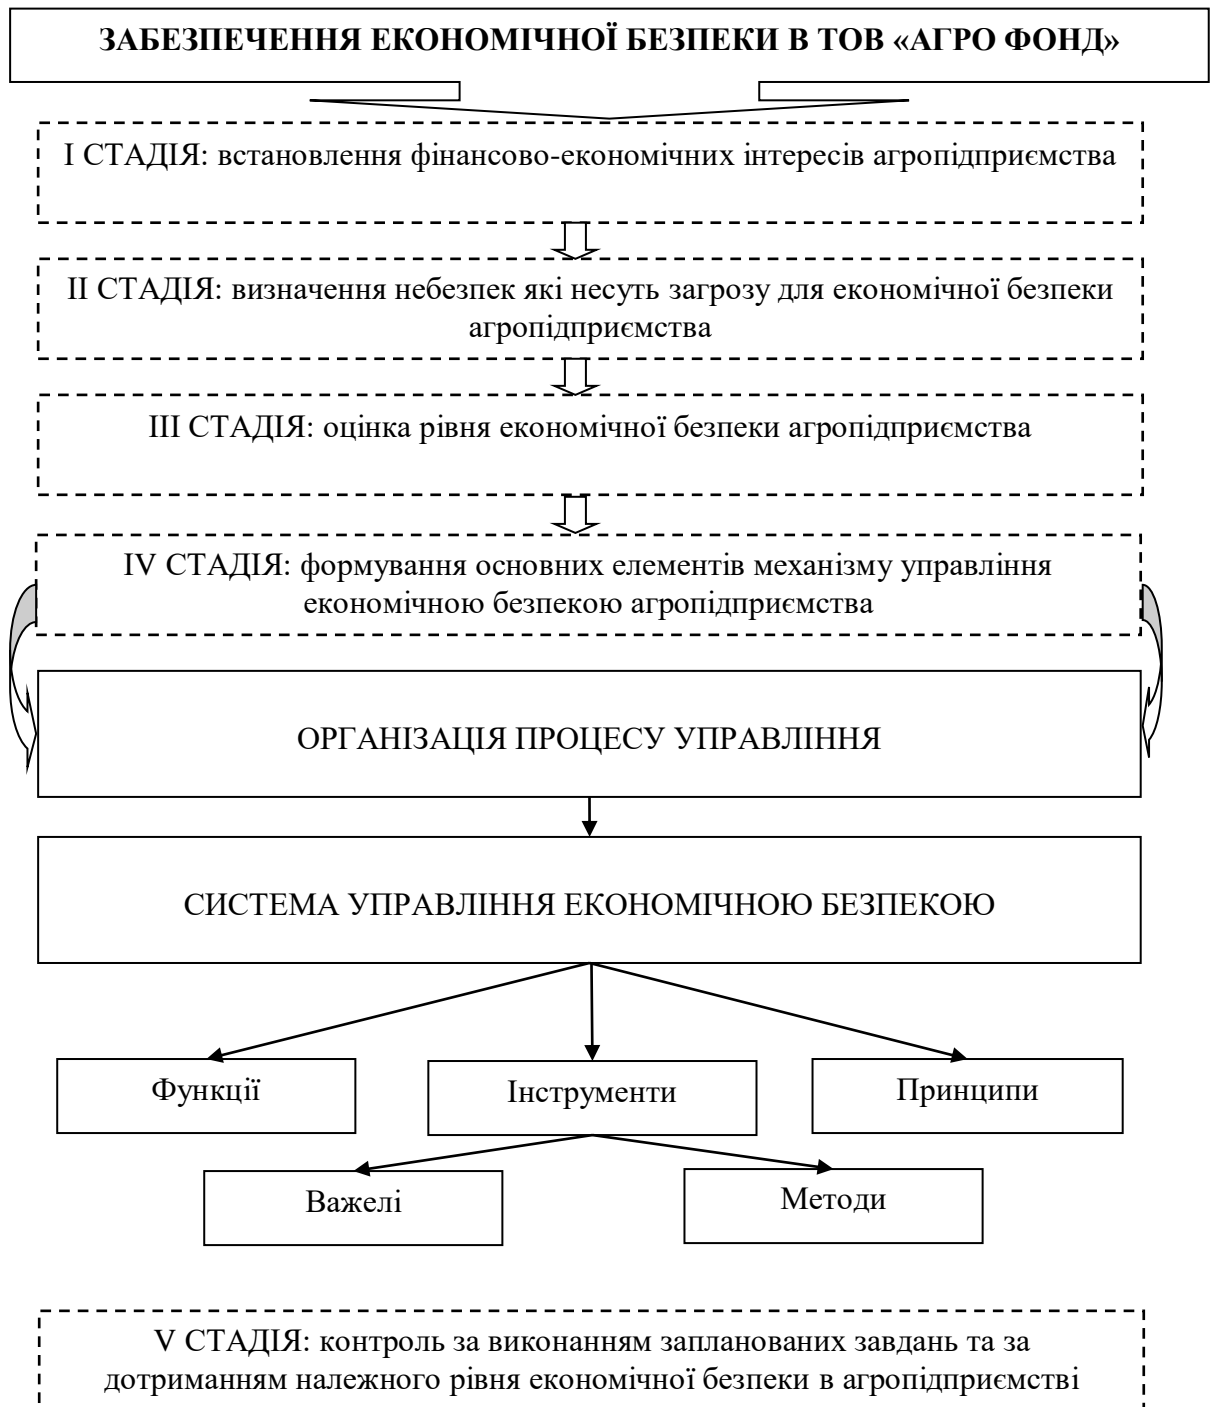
ЗАБЕЗПЕЧЕННЯ ЕКОНОМІЧНОЇ БЕЗПЕКИ В ТОВ «АГРО ФОНД»

І СТАДІЯ: встановлення фінансово-економічних інтересів агропідприємства

ІІ СТАДІЯ: визначення небезпек які несуть загрозу для економічної безпеки агропідприємства

ІІІ СТАДІЯ: оцінка рівня економічної безпеки агропідприємства

IV СТАДІЯ: формування основних елементів механізму управління економічною безпекою агропідприємства

ОРГАНІЗАЦІЯ ПРОЦЕСУ УПРАВЛІННЯ

СИСТЕМА УПРАВЛІННЯ ЕКОНОМІЧНОЮ БЕЗПЕКОЮ

Функції

Інструменти

Принципи

Важелі

Методи

V СТАДІЯ: контроль за виконанням запланованих завдань та за дотриманням належного рівня економічної безпеки в агропідприємстві